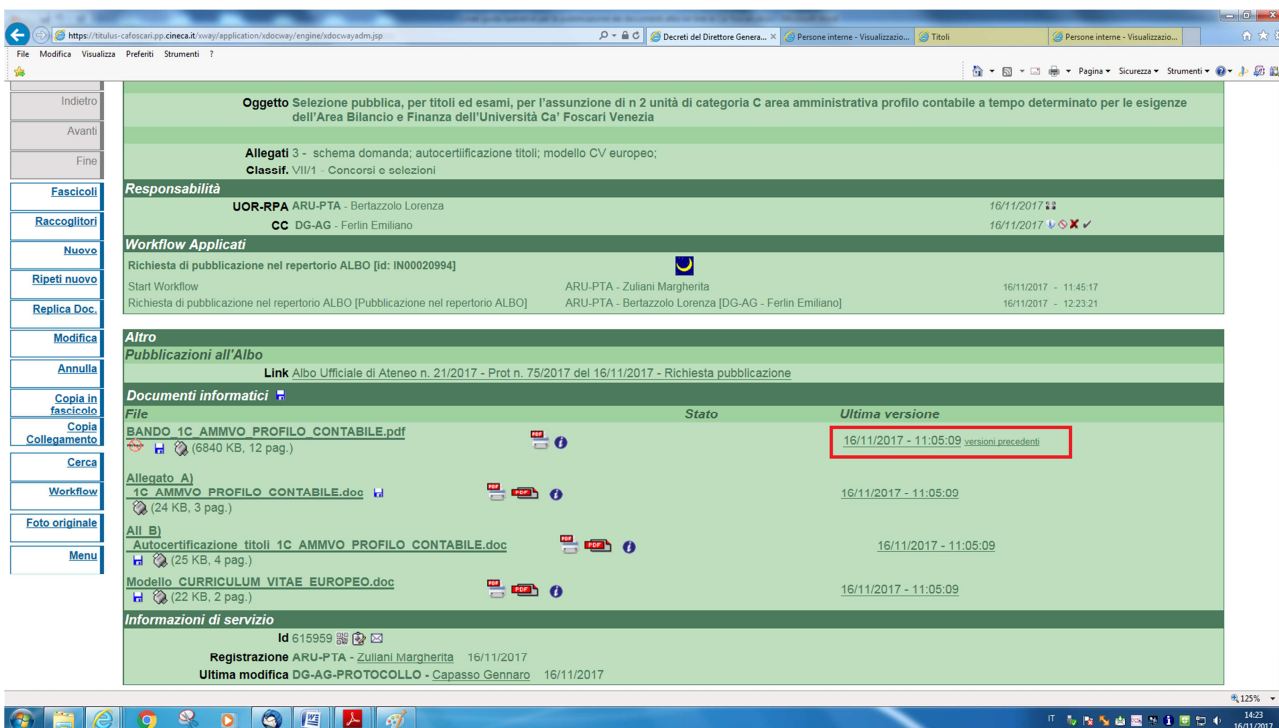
https://titulus-cafoscari.pp.cineca.it/xway/application/xdocway/engine/xdocwayadm.jsp

Decreti del Direttore Genera... ×
Persone interne - Visualizzazio...
Titoli
Persone interne - Visualizzazio...

File Modifica Visualizza Preferiti Strumenti ?

Pagina ▾ Sicurezza ▾ Strumenti ▾

Indietro
Avanti
Fine
Fascicoli
Raccoglitori
Nuovo
Ripeti nuovo
Replica Doc.
Modifica
Annulla
Copia in fascicolo
Copia Collegamento
Cerca
Workflow
Foto originale
Menu

Oggetto Selezione pubblica, per titoli ed esami, per l'assunzione di n 2 unità di categoria C area amministrativa profilo contabile a tempo determinato per le esigenze dell'Area Bilancio e Finanza dell'Università Ca' Foscari Venezia

Allegati 3 - schema domanda; autocertificazione titoli; modello CV europeo;
Classif. VII/1 - Concorsi e selezioni

Responsabilità
UOR-RPA ARU-PTA - Bertazzolo Lorenza 16/11/2017
CC DG-AG - Ferlin Emiliano 16/11/2017

Workflow Applicati
Richiesta di pubblicazione nel repertorio ALBO [id: IN00020994]
Start Workflow ARU-PTA - Zuliani Margherita 16/11/2017 - 11:45:17
Richiesta di pubblicazione nel repertorio ALBO [Pubblicazione nel repertorio ALBO] ARU-PTA - Bertazzolo Lorenza [DG-AG - Ferlin Emiliano] 16/11/2017 - 12:23:21

Altro
Pubblicazioni all'Albo
Link Albo Ufficiale di Ateneo n. 21/2017 - Prot n. 75/2017 del 16/11/2017 - Richiesta pubblicazione

Documenti informatici
| File | Stato | Ultima versione |
|---|---|---|
| BANDO_1C_AMMVO_PROFILO_CONTABILE.pdf (6840 KB, 12 pag.) | | 16/11/2017 - 11:05:09 versioni precedenti |
| Allegato_A) 1C_AMMVO_PROFILO_CONTABILE.doc (24 KB, 3 pag.) | | 16/11/2017 - 11:05:09 |
| All_B) Autocertificazione_titoli_1C_AMMVO_PROFILO_CONTABILE.doc (25 KB, 4 pag.) | | 16/11/2017 - 11:05:09 |
| Modello_CURRICULUM_VITAE_EUROPEO.doc (22 KB, 2 pag.) | | 16/11/2017 - 11:05:09 |

Informazioni di servizio
Id 615959
Registrazione ARU-PTA - Zuliani Margherita 16/11/2017
Ultima modifica DG-AG-PROTOCOLLO - Capasso Gennaro 16/11/2017

125%
IT 14:23 16/11/2017